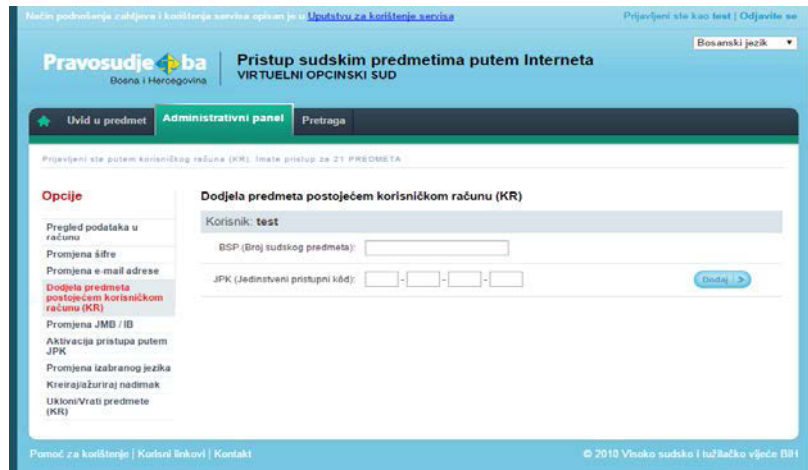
Način podnošenja zahtjeva i korištenja servisa opisan je u Uputstvu za korištenje servisa

Prijavljeni ste kao test | Odjavite se

Bosanski jezik

Pravosudje.ba
Bosna i Hercegovina

Pristup sudskim predmetima putem Interneta
VIRTUELNI OPCINSKI SUD

Uvid u predmet | Administrativni panel | Pretraga

Prijavljeni ste putem korisničkog računa (KR). Imate pristup za 21 PREDMETA

Opcije

Pregled podataka u računu
Promjena šifre
Promjena e-mail adrese
Dodjela predmeta postojećem korisničkom računu (KR)
Promjena JMB / IB
Aktivacija pristupa putem JPK
Promjena izabranog jezika
Kreiraj/ažuriraj nadimak
Ukloni/Vrati predmete (KR)

Dodjela predmeta postojećem korisničkom računu (KR)

Korisnik: test

BSP (Broj sudskog predmeta):

JPK (Jedinstveni pristupni kôd): - - -

Dodaj

Pomoć za korištenje | Korisni linkovi | Kontakt

© 2010 Visoko sudsko i tužilačko vijeće BiH